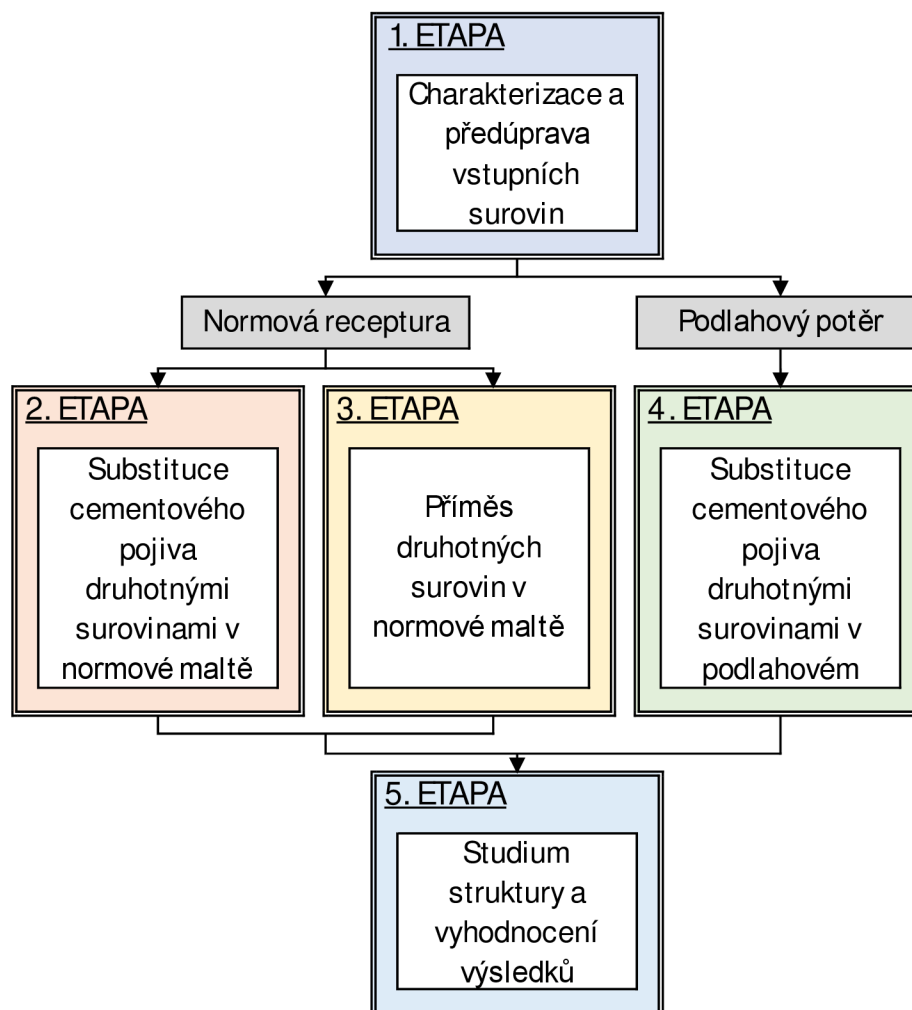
1. ETAPA

Charakterizace a předúprava vstupních surovin

Normová receptura

Podlahový potěr

2. ETAPA

Substituce cementového pojiva druhotnými surovinami v normové maltě

3. ETAPA

Příměs druhotných surovin v normové maltě

4. ETAPA

Substituce cementového pojiva druhotnými surovinami v podlahovém

5. ETAPA

Studium struktury a vyhodnocení výsledků